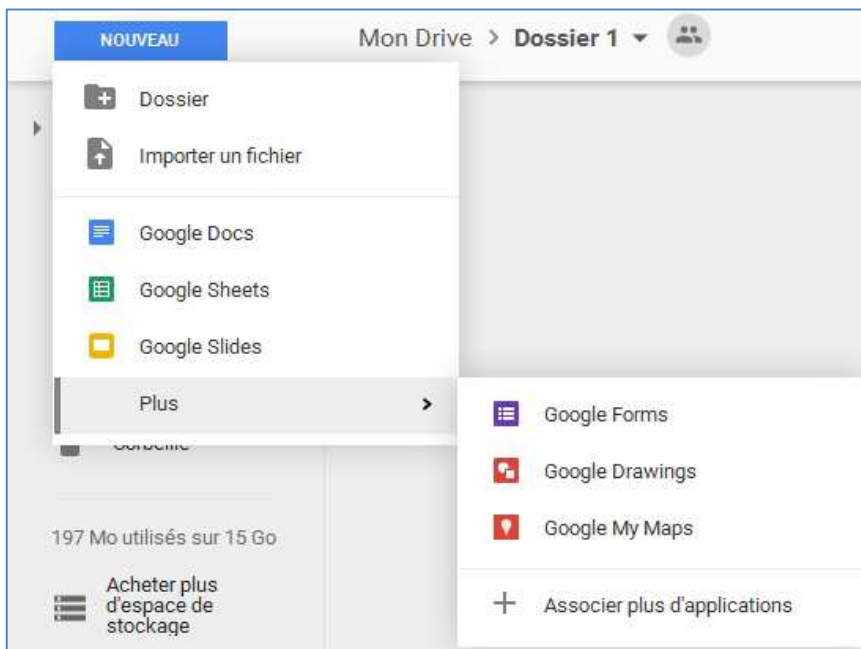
NOUVEAU

Mon Drive > Dossier 1

Dossier

Importer un fichier

Google Docs

Google Sheets

Google Slides

Plus

Google Forms

Google Drawings

Google My Maps

Associer plus d'applications

Corbeille

197 Mo utilisés sur 15 Go

Acheter plus d'espace de stockage